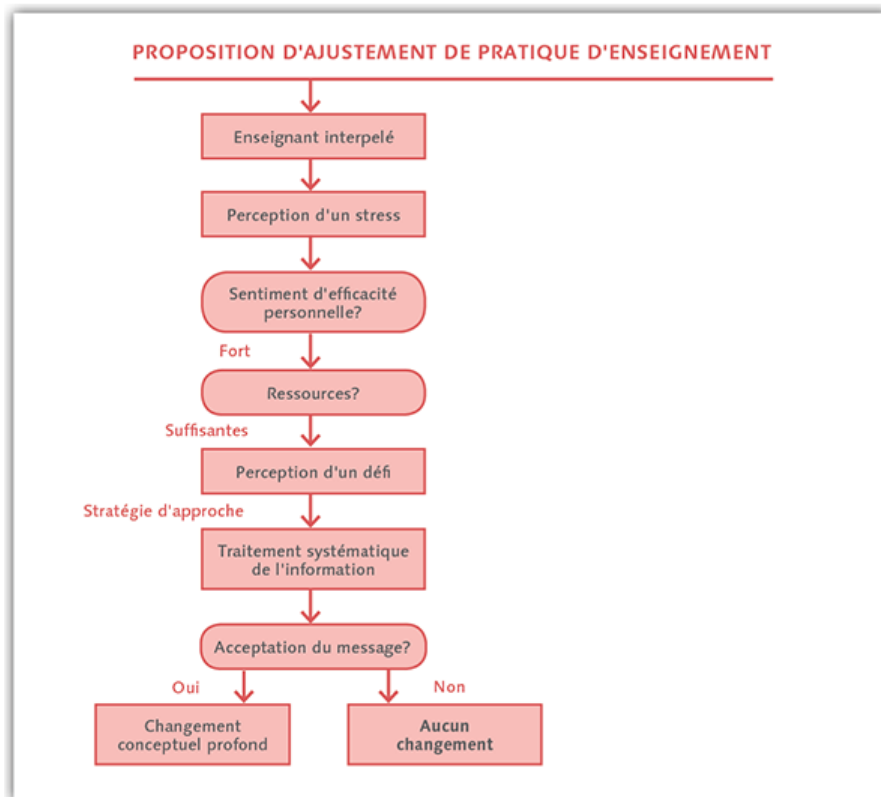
PROPOSITION D'AJUSTEMENT DE PRATIQUE D'ENSEIGNEMENT

Enseignant interpelé

Perception d'un stress

Sentiment d'efficacité personnelle?

Fort

Ressources?

Suffisantes

Perception d'un défi

Stratégie d'approche

Traitement systématique de l'information

Acceptation du message?

Oui

Non

Changement conceptuel profond

Aucun changement